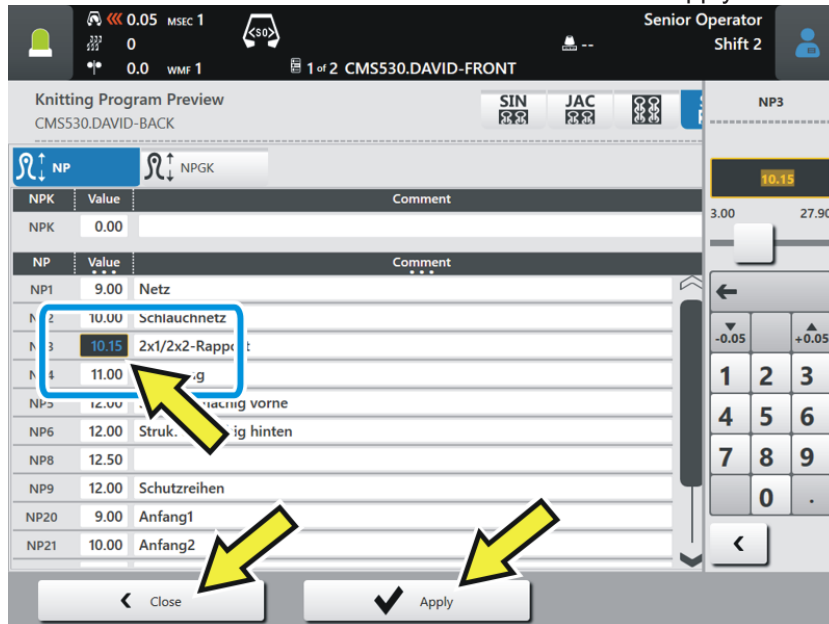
0.05 MSEC 1
0
0.0 WMF 1
<S0>
1 of 2 CMS530.DAVID-FRONT
--
Senior Operator
Shift 2

Knitting Program Preview
CMS530.DAVID-BACK
SIN
JAC

NP3

NP
NPGK

| NPK | Value | Comment |
|---|---|---|
| NPK | 0.00 | |

| NP | Value | Comment |
|---|---|---|
| NP1 | 9.00 | Netz |
| N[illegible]2 | 10.00 | Schlauchnetz |
| N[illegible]3 | 10.15 | 2x1/2x2-Rapp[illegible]t |
| N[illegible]4 | 11.00 | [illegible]g |
| NP5 | 12.00 | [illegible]nachig vorne |
| NP6 | 12.00 | Struk.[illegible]ig hinten |
| NP8 | 12.50 | |
| NP9 | 12.00 | Schutzreihen |
| NP20 | 9.00 | Anfang1 |
| NP21 | 10.00 | Anfang2 |

10.15
3.00
27.90
←
-0.05
+0.05
1 2 3
4 5 6
7 8 9
0 .
<

Close
Apply